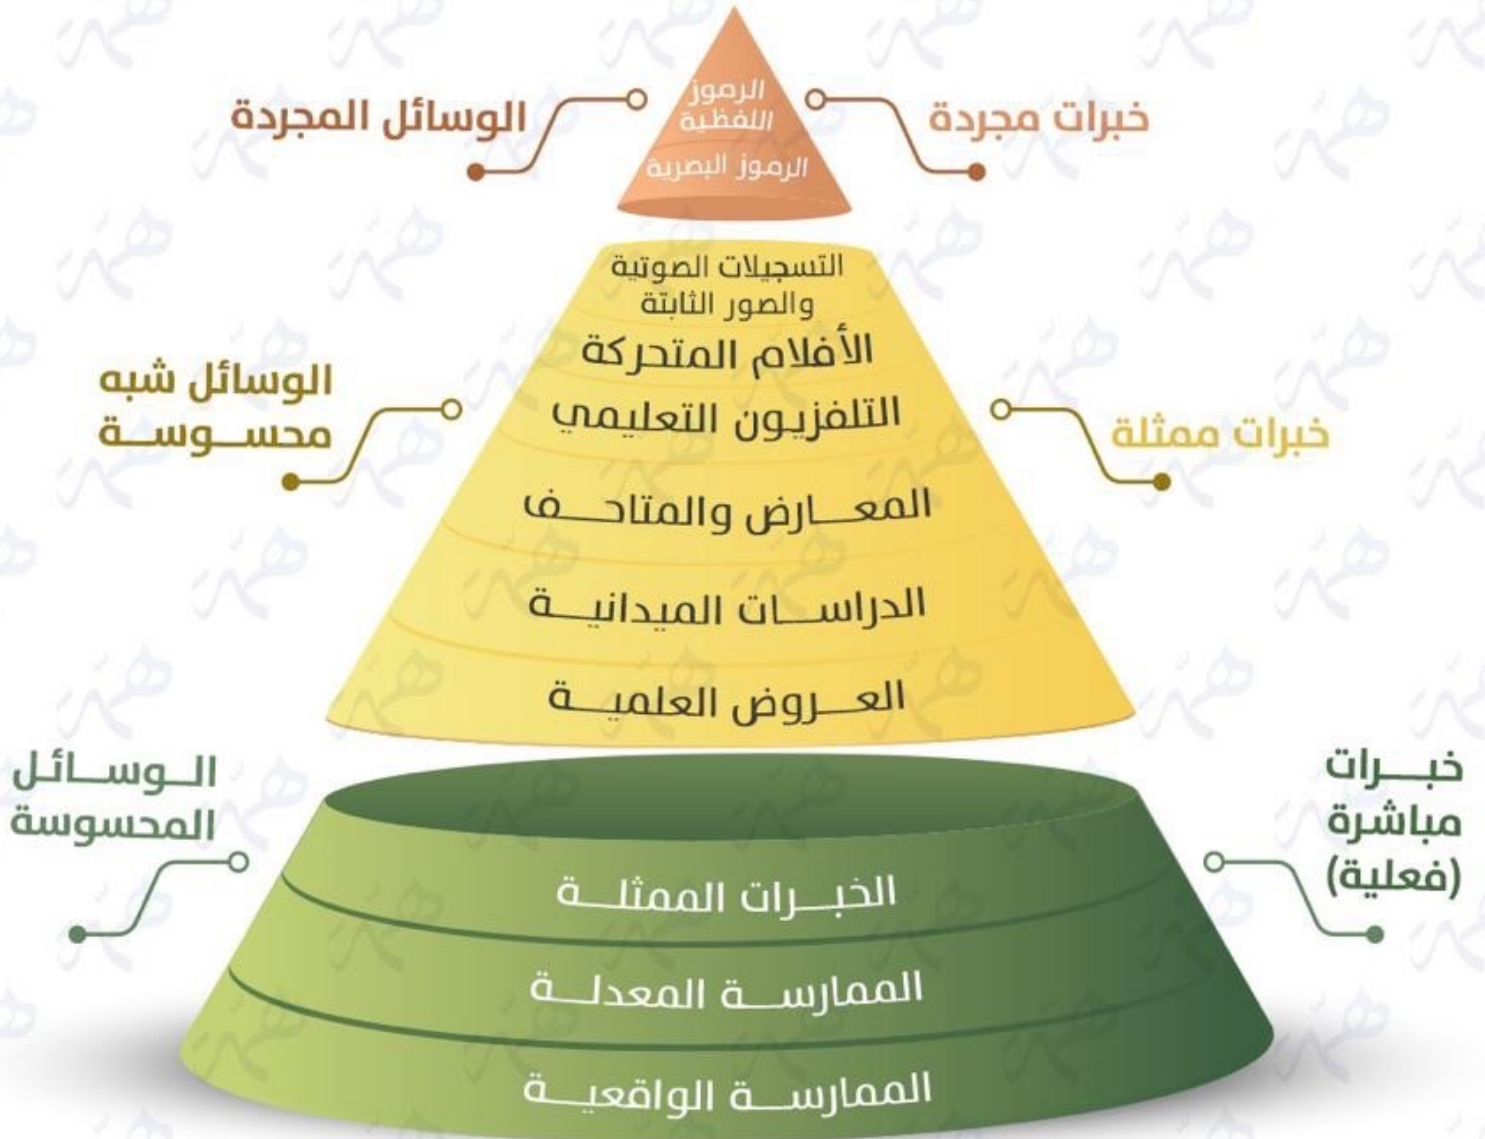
خبرات مجردة

الرموز اللفظية

الرموز البصرية

الوسائل المجردة

التسجيلات الصوتية والصور الثابتة

الأفلام المتحركة

التلفزيون التعليمي

المعـــارض والمتاحــف

الدراســات الميدانيــة

العــروض العلميــة

خبرات ممثلة

الوسائل شبه محســوسـة

خبــرات مباشرة (فعلية)

الخبــرات الممثلــة

الممارســة المعدلــة

الممارســة الواقعيــة

الــوســائـل المحسوسة